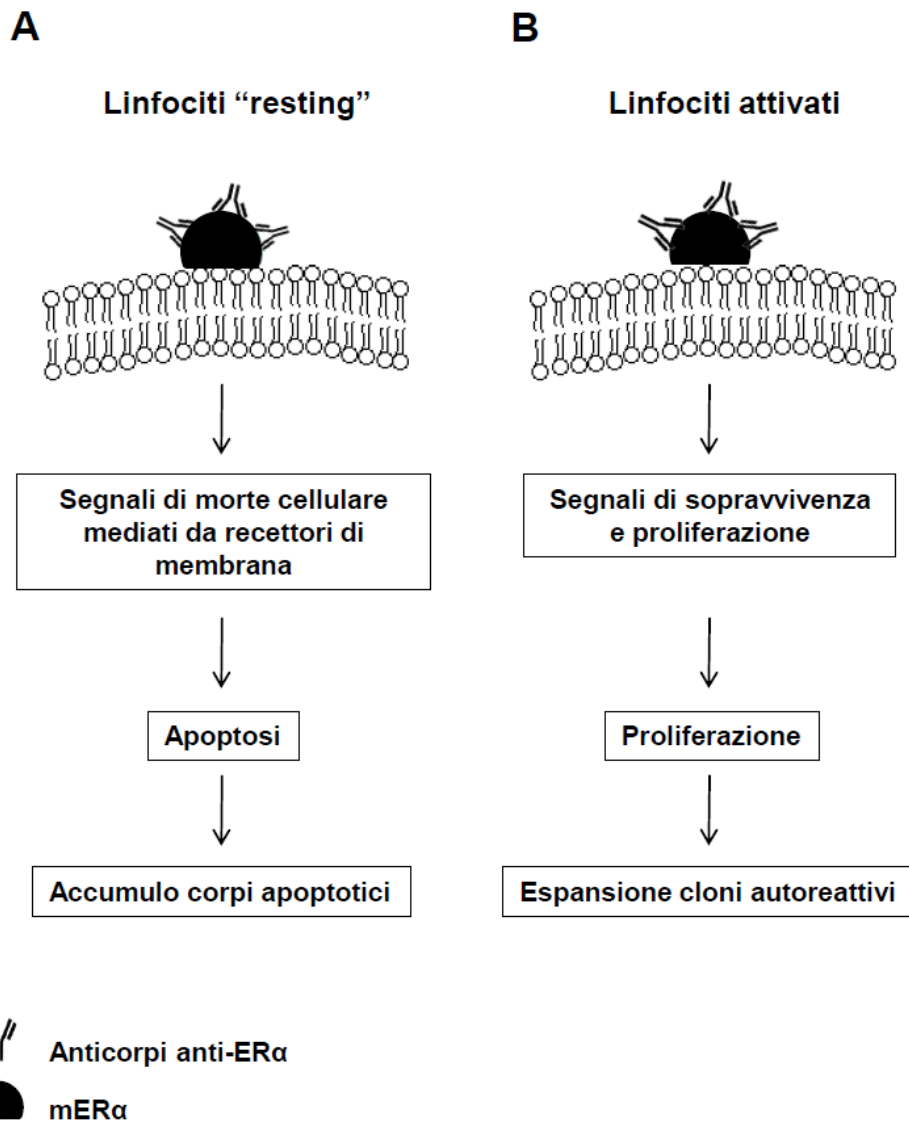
A

Linfociti "resting"

Segnali di morte cellulare mediati da recettori di membrana

Apoptosi

Accumulo corpi apoptotici

B

Linfociti attivati

Segnali di sopravvivenza e proliferazione

Proliferazione

Espansione cloni autoreattivi

Anticorpi anti-ERα

mERα